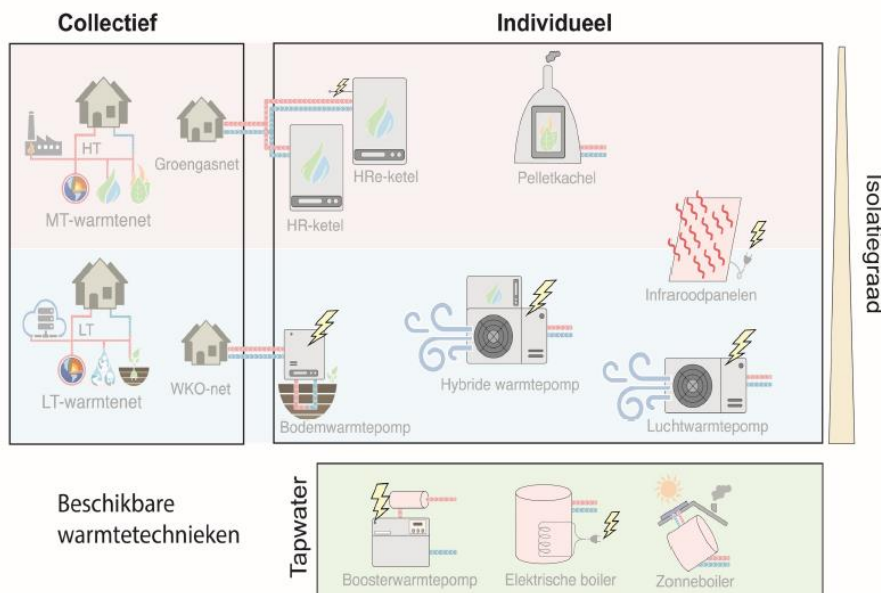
Collectief

Individueel

Isolatiegraad

HT

MT-warmtenet

Groengasnet

HR-ketel

HRe-ketel

Pelletkachel

Infraroodpanelen

LT

LT-warmtenet

WKO-net

Bodemwarmtepomp

Hybride warmtepomp

Luchtwarmtepomp

Beschikbare warmtetechnieken

Tapwater

Boosterwarmtepomp

Elektrische boiler

Zonneboiler